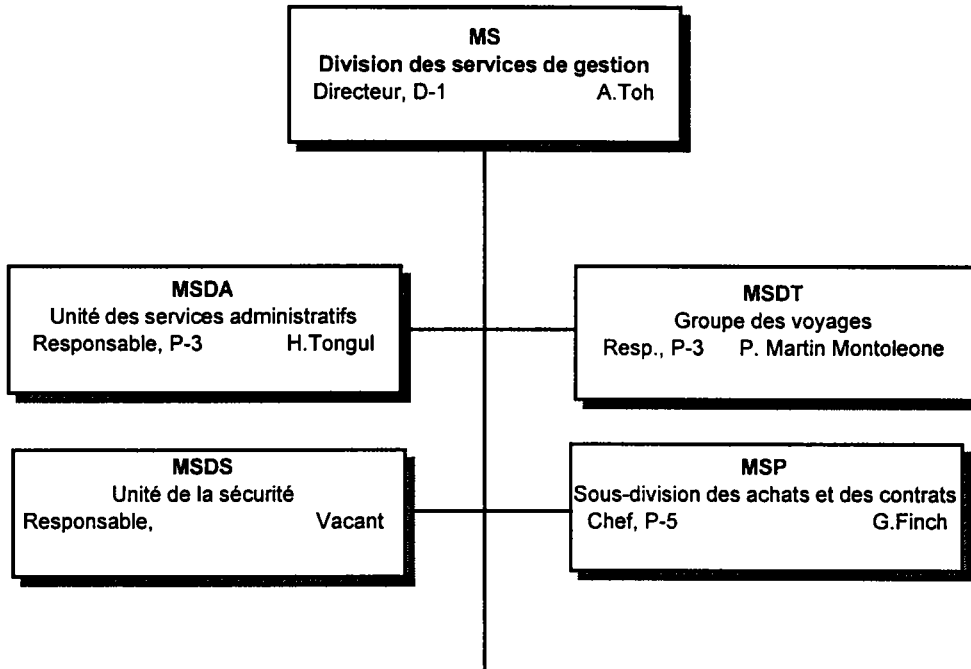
MS
Division des services de gestion
Directeur, D-1 A.Toh

MSDA
Unité des services administratifs
Responsable, P-3 H.Tongul

MSDT
Groupe des voyages
Resp., P-3 P. Martin Montoleone

MSDS
Unité de la sécurité
Responsable, Vacant

MSP
Sous-division des achats et des contrats
Chef, P-5 G.Finch